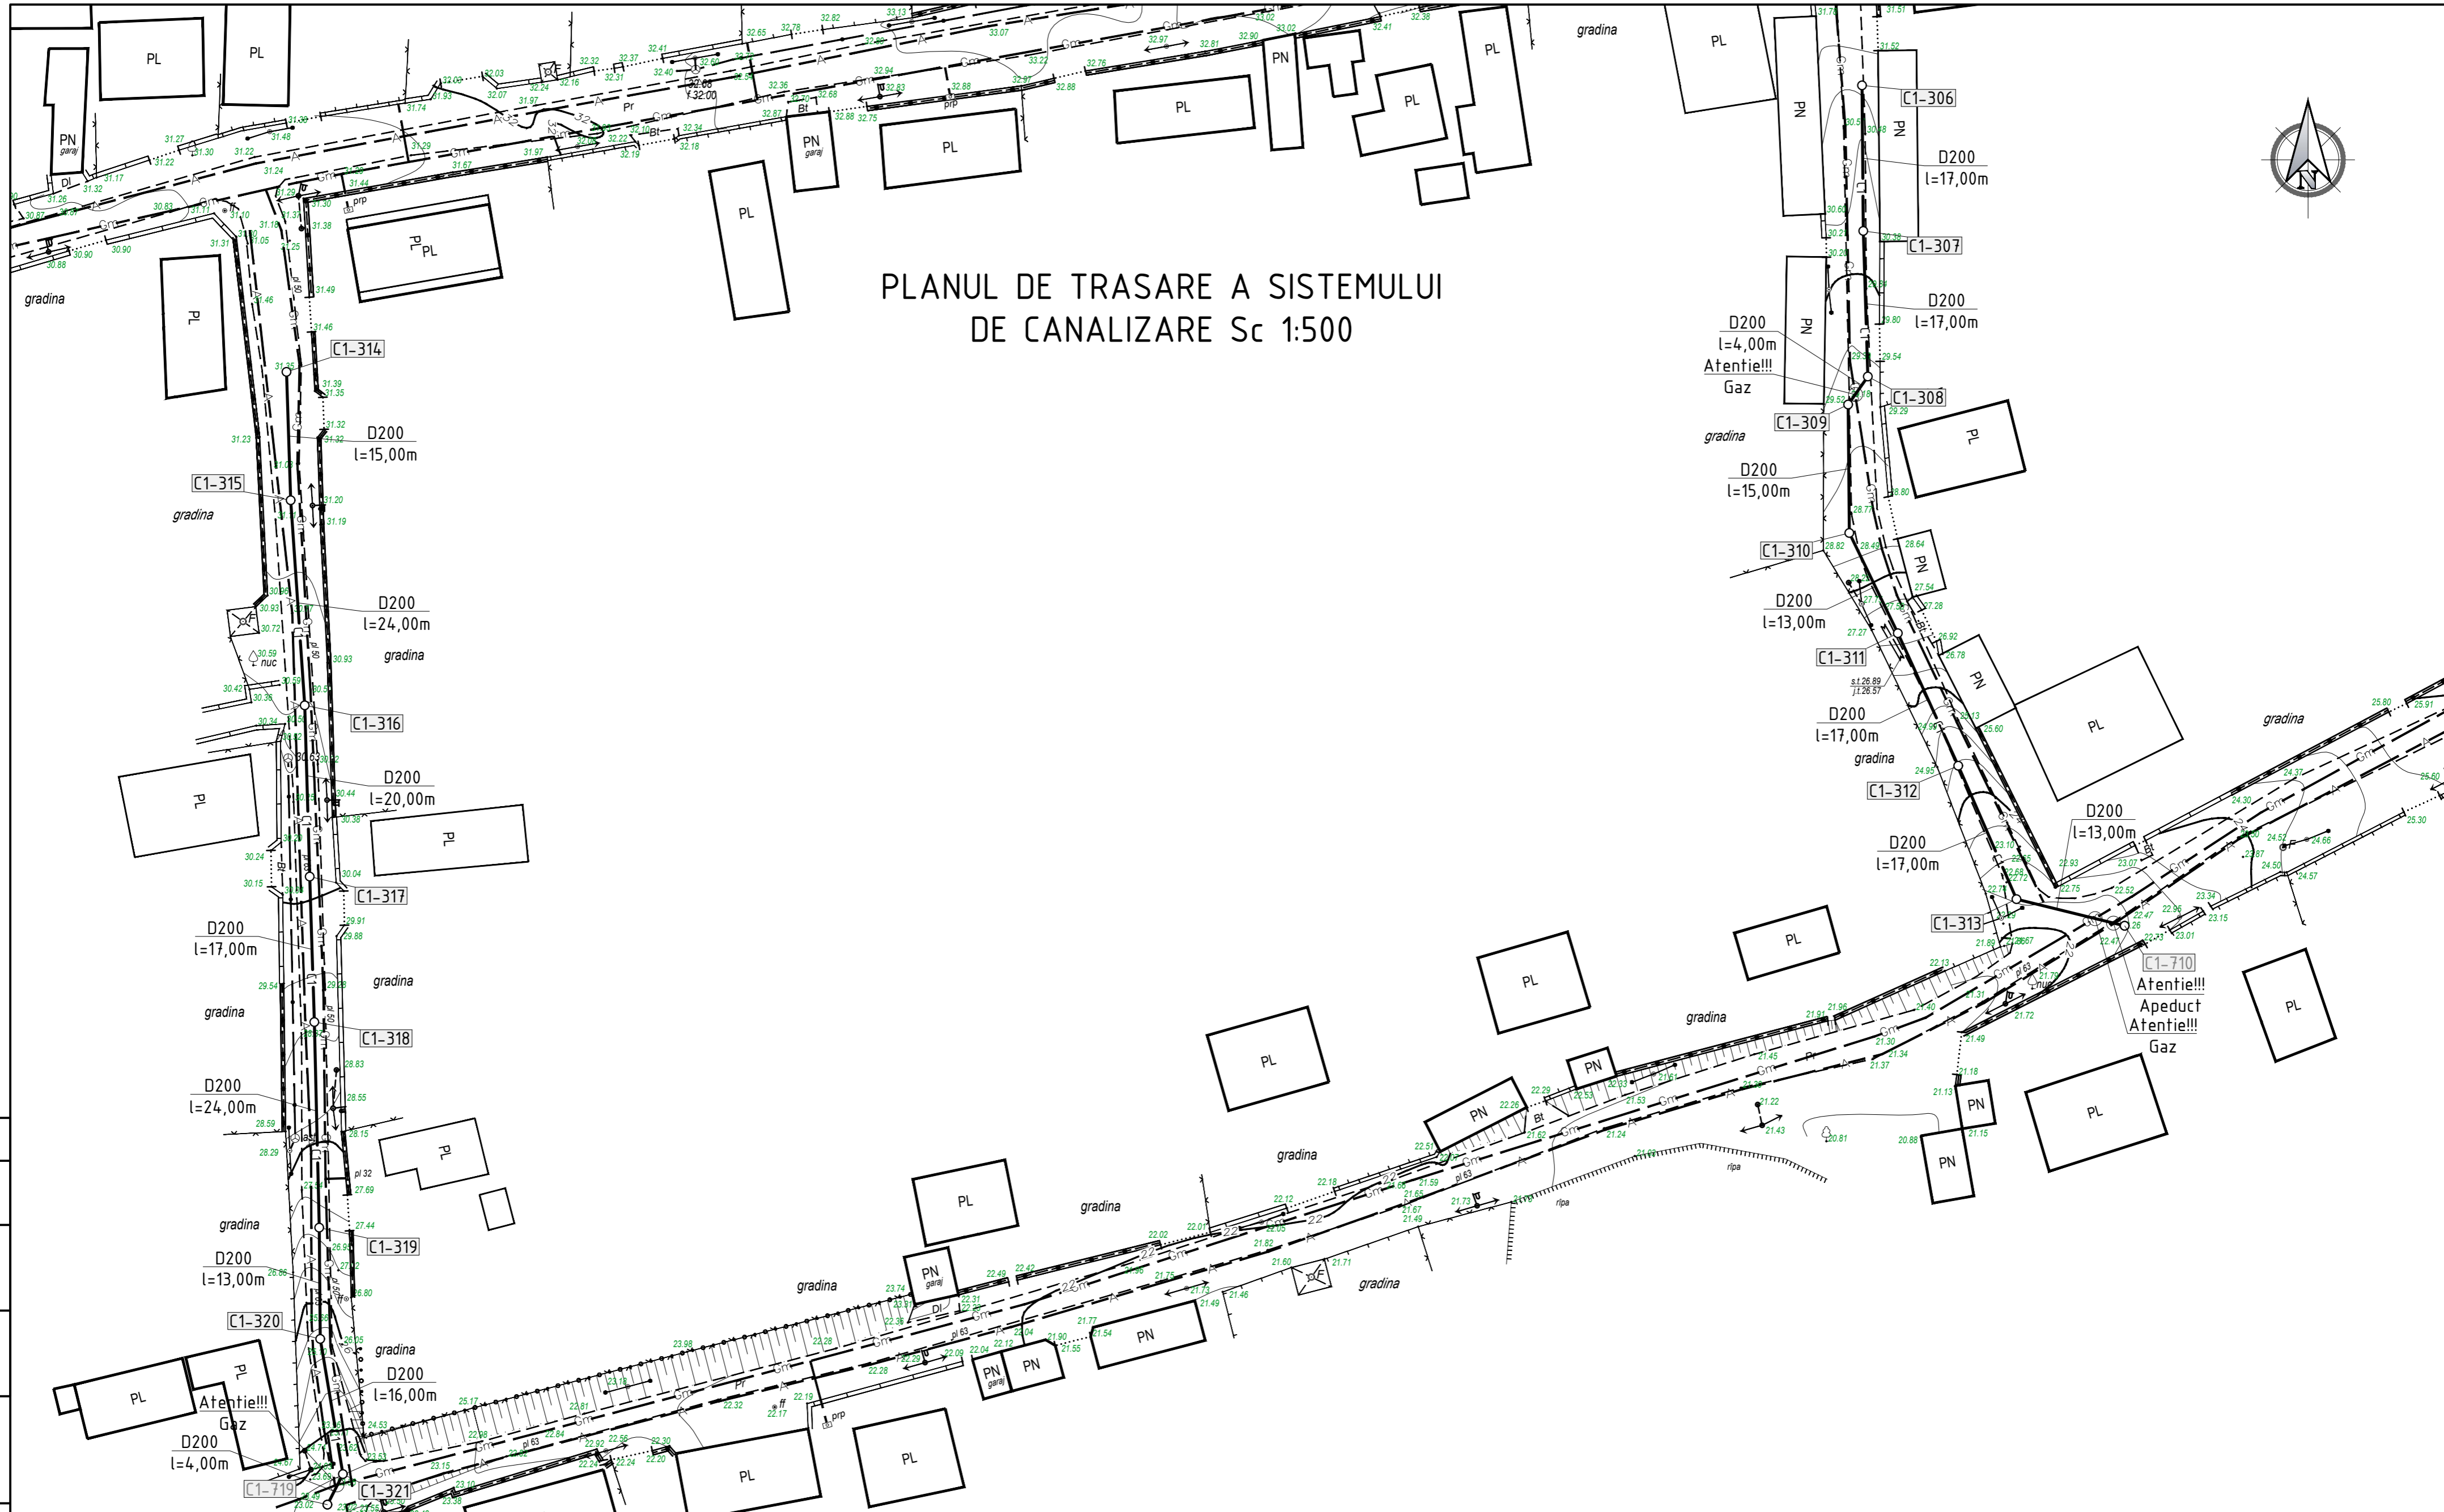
PLANUL DE TRASARE A SISTEMULUI
DE CANALIZARE Sc 1:500

PL
PL
PN
garaj
PL
PL
PL
PN
garaj
PL
PL
PN
PL
PL
PL
PN
PN
PL
PN
PN
PL
PL
PL
PL
PL
PL
PL
PL
PL
PN
PL
PN
PN
PL
PL
PL
PN
garaj
PN
garaj
PN
PN
PL
PL
PL
PL
PL
PL

gradina
gradina
gradina
gradina
gradina
gradina
gradina
gradina
gradina
gradina
gradina
gradina
gradina
gradina
gradina
gradina
gradina

C1-306
D200
l=17,00m
C1-307
D200
l=17,00m
D200
l=4,00m
Atentie!!!
Gaz
C1-308
C1-309
D200
l=15,00m
C1-310
D200
l=13,00m
C1-311
D200
l=17,00m
C1-312
D200
l=13,00m
D200
l=17,00m
C1-313
C1-710
Atentie!!!
Apeduct
Atentie!!!
Gaz

C1-314
D200
l=15,00m
C1-315
D200
l=24,00m
C1-316
D200
l=20,00m
C1-317
D200
l=17,00m
C1-318
D200
l=24,00m
C1-319
D200
l=13,00m
C1-320
D200
l=16,00m
Atentie!!!
Gaz
D200
l=4,00m
C1-719
C1-321

rlpa
rlpa
nuc
nuc
prp
prp
prp
Pr
Pr
Bt
Bt
Dl
Dl
pl 50
pl 50
pl 32
pl 63
pl 63
pl 63